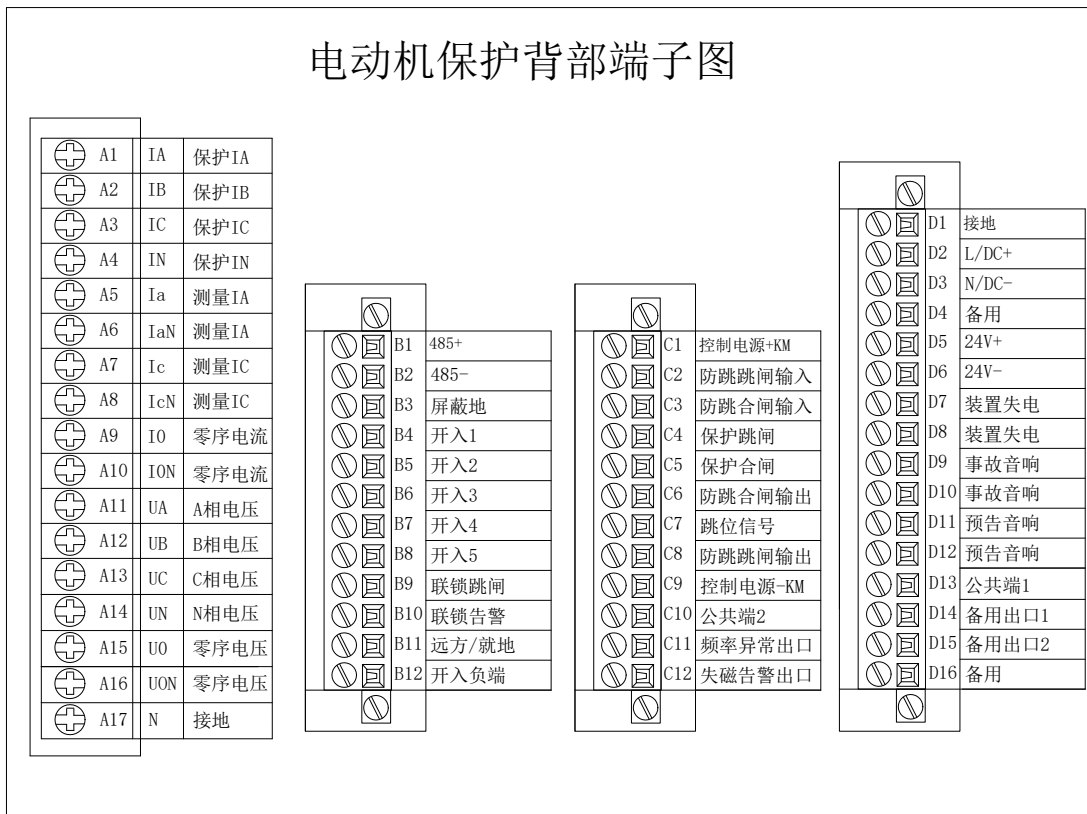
电动机保护背部端子图

| A1 | IA | 保护IA |
|---|---|---|
| A2 | IB | 保护IB |
| A3 | IC | 保护IC |
| A4 | IN | 保护IN |
| A5 | Ia | 测量IA |
| A6 | IaN | 测量IA |
| A7 | Ic | 测量IC |
| A8 | IcN | 测量IC |
| A9 | I0 | 零序电流 |
| A10 | I0N | 零序电流 |
| A11 | UA | A相电压 |
| A12 | UB | B相电压 |
| A13 | UC | C相电压 |
| A14 | UN | N相电压 |
| A15 | U0 | 零序电压 |
| A16 | U0N | 零序电压 |
| A17 | N | 接地 |

| B1 | 485+ |
|---|---|
| B2 | 485- |
| B3 | 屏蔽地 |
| B4 | 开入1 |
| B5 | 开入2 |
| B6 | 开入3 |
| B7 | 开入4 |
| B8 | 开入5 |
| B9 | 联锁跳闸 |
| B10 | 联锁告警 |
| B11 | 远方/就地 |
| B12 | 开入负端 |

| C1 | 控制电源+KM |
|---|---|
| C2 | 防跳跳闸输入 |
| C3 | 防跳合闸输入 |
| C4 | 保护跳闸 |
| C5 | 保护合闸 |
| C6 | 防跳合闸输出 |
| C7 | 跳位信号 |
| C8 | 防跳跳闸输出 |
| C9 | 控制电源-KM |
| C10 | 公共端2 |
| C11 | 频率异常出口 |
| C12 | 失磁告警出口 |

| D1 | 接地 |
|---|---|
| D2 | L/DC+ |
| D3 | N/DC- |
| D4 | 备用 |
| D5 | 24V+ |
| D6 | 24V- |
| D7 | 装置失电 |
| D8 | 装置失电 |
| D9 | 事故音响 |
| D10 | 事故音响 |
| D11 | 预告音响 |
| D12 | 预告音响 |
| D13 | 公共端1 |
| D14 | 备用出口1 |
| D15 | 备用出口2 |
| D16 | 备用 |